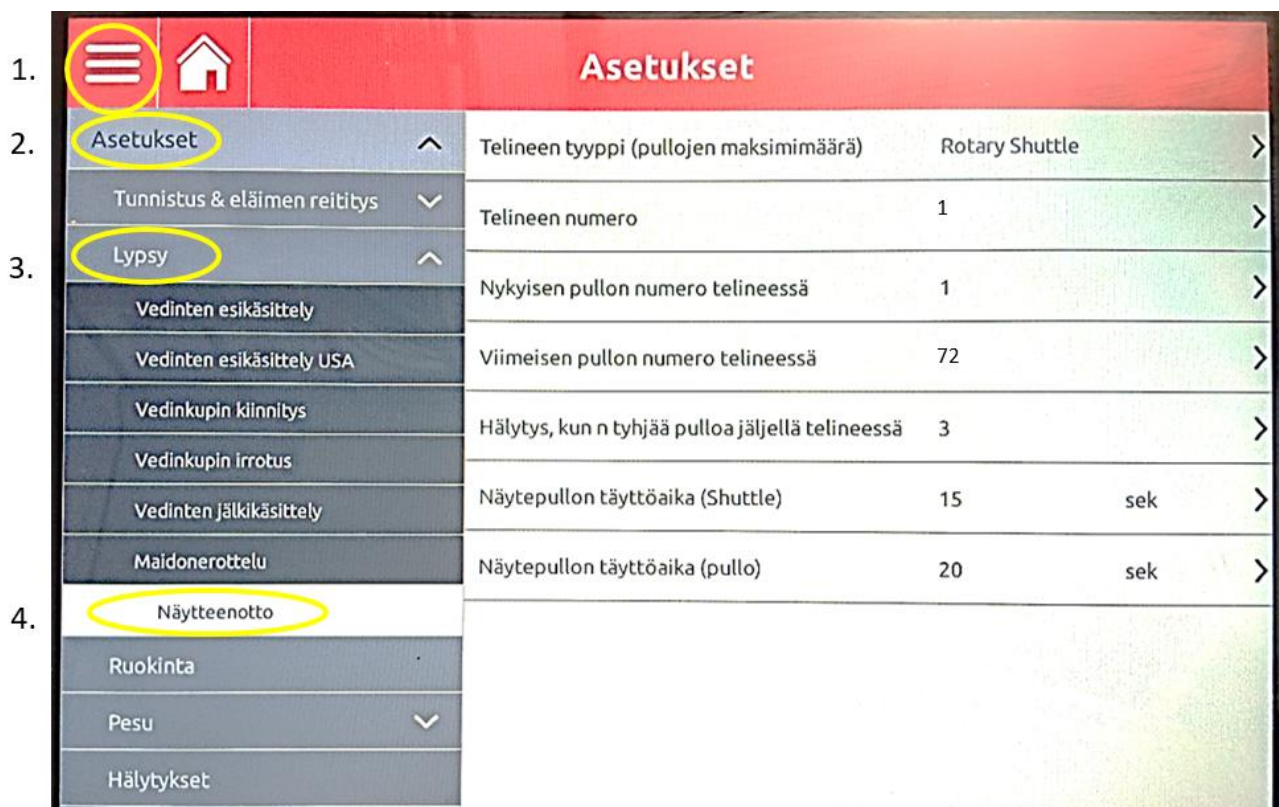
1.
Asetukset

2.
Asetukset
Tunnistus & eläimen reititys

3.
Lypsy
Vedinten esikäsittely
Vedinten esikäsittely USA
Vedinkupin kiinnitys
Vedinkupin irrotus
Vedinten jälkikäsittely
Maidonerottelu

4.
Näytteenotto
Ruokinta
Pesu
Hälytykset

| | | |
|---|---|---|
| Telineen tyyppi (pullojen maksimimäärä) | Rotary Shuttle | |
| Telineen numero | 1 | |
| Nykyisen pullon numero telineessä | 1 | |
| Viimeisen pullon numero telineessä | 72 | |
| Hälytys, kun n tyhjää pulloa jäljellä telineessä | 3 | |
| Näytepullon täyttöaika (Shuttle) | 15 | sek |
| Näytepullon täyttöaika (pullo) | 20 | sek |